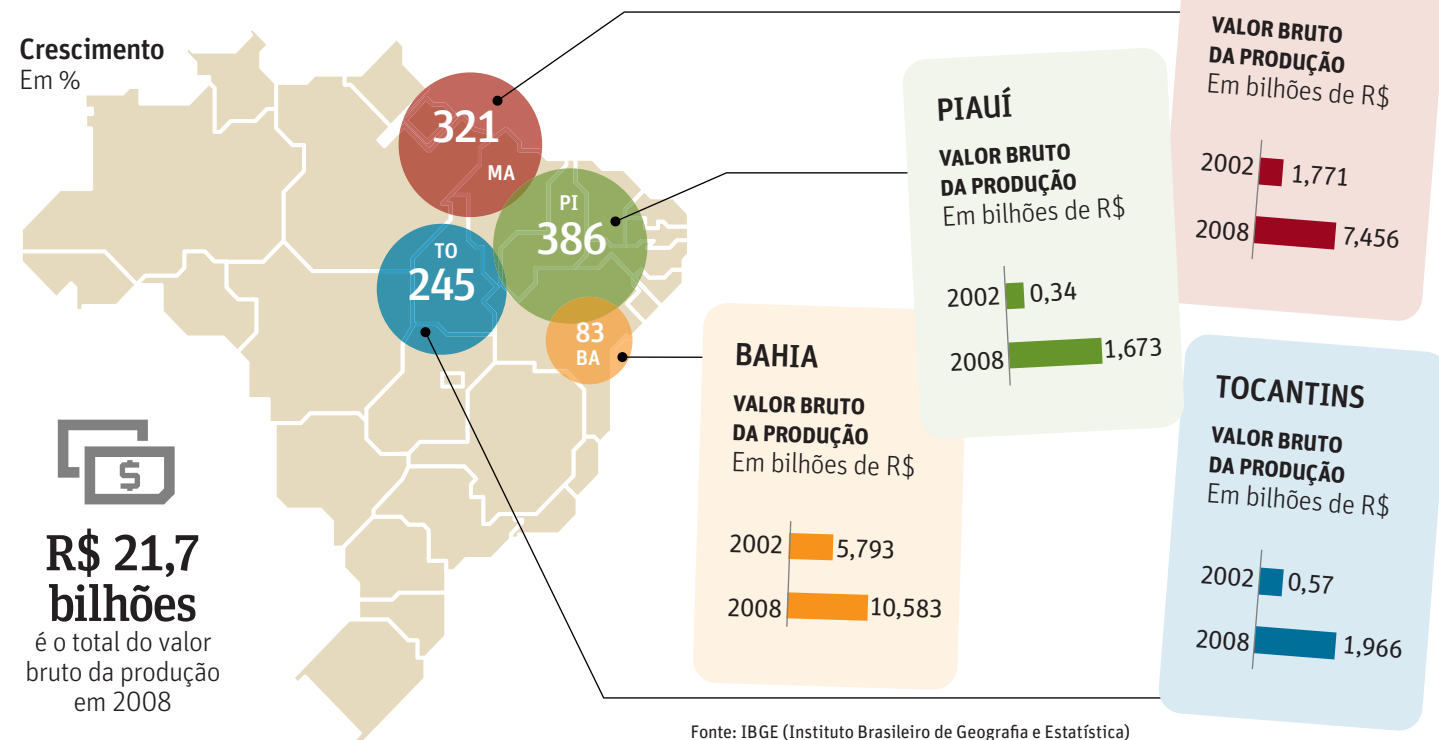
Crescimento
Em %

321
MA

PI
386

TO
245

83
BA

$

R$ 21,7 bilhões
é o total do valor bruto da produção em 2008

VALOR BRUTO
DA PRODUÇÃO
Em bilhões de R$

2002 1,771
2008 7,456

PIAUÍ

VALOR BRUTO
DA PRODUÇÃO
Em bilhões de R$

2002 0,34
2008 1,673

BAHIA

VALOR BRUTO
DA PRODUÇÃO
Em bilhões de R$

2002 5,793
2008 10,583

TOCANTINS

VALOR BRUTO
DA PRODUÇÃO
Em bilhões de R$

2002 0,57
2008 1,966

Fonte: IBGE (Instituto Brasileiro de Geografia e Estatística)